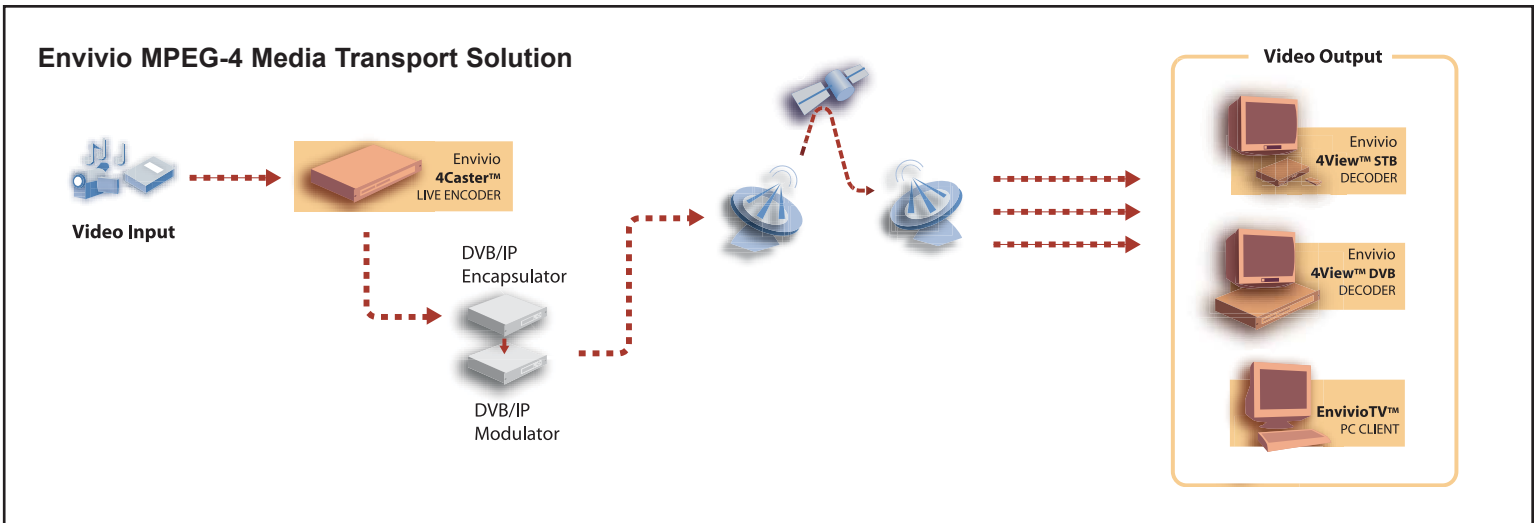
Envivio MPEG-4 Media Transport Solution

Video Input

Envivio
4Caster™
LIVE ENCODER

DVB/IP
Encapsulator

DVB/IP
Modulator

Video Output

Envivio
4View™ STB
DECODER

Envivio
4View™ DVB
DECODER

EnvivioTV™
PC CLIENT